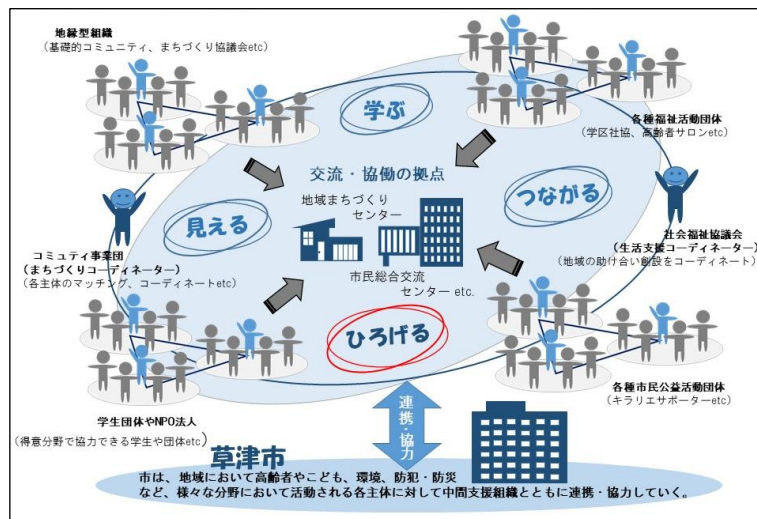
地縁型組織
（基礎的コミュニティ、まちづくり協議会etc）

学ぶ

各種福祉活動団体
（学区社協、高齢者サロンetc）

交流・協働の拠点

地域まちづくりセンター

見える

つながる

社会福祉協議会
（生活支援コーディネーター）
（地域の助け合い創設をコーディネート）

コミュニティ事業団
（まちづくりコーディネーター）
（各主体のマッチング、コーディネートetc）

市民総合交流センター etc.

ひろげる

各種市民公益活動団体
（キラリエサポーターetc）

学生団体やNPO法人
（得意分野で協力できる学生や団体etc）

連携・協力

草津市

市は、地域において高齢者やこども、環境、防犯・防災など、様々な分野において活動される各主体に対して中間支援組織とともに連携・協力していく。